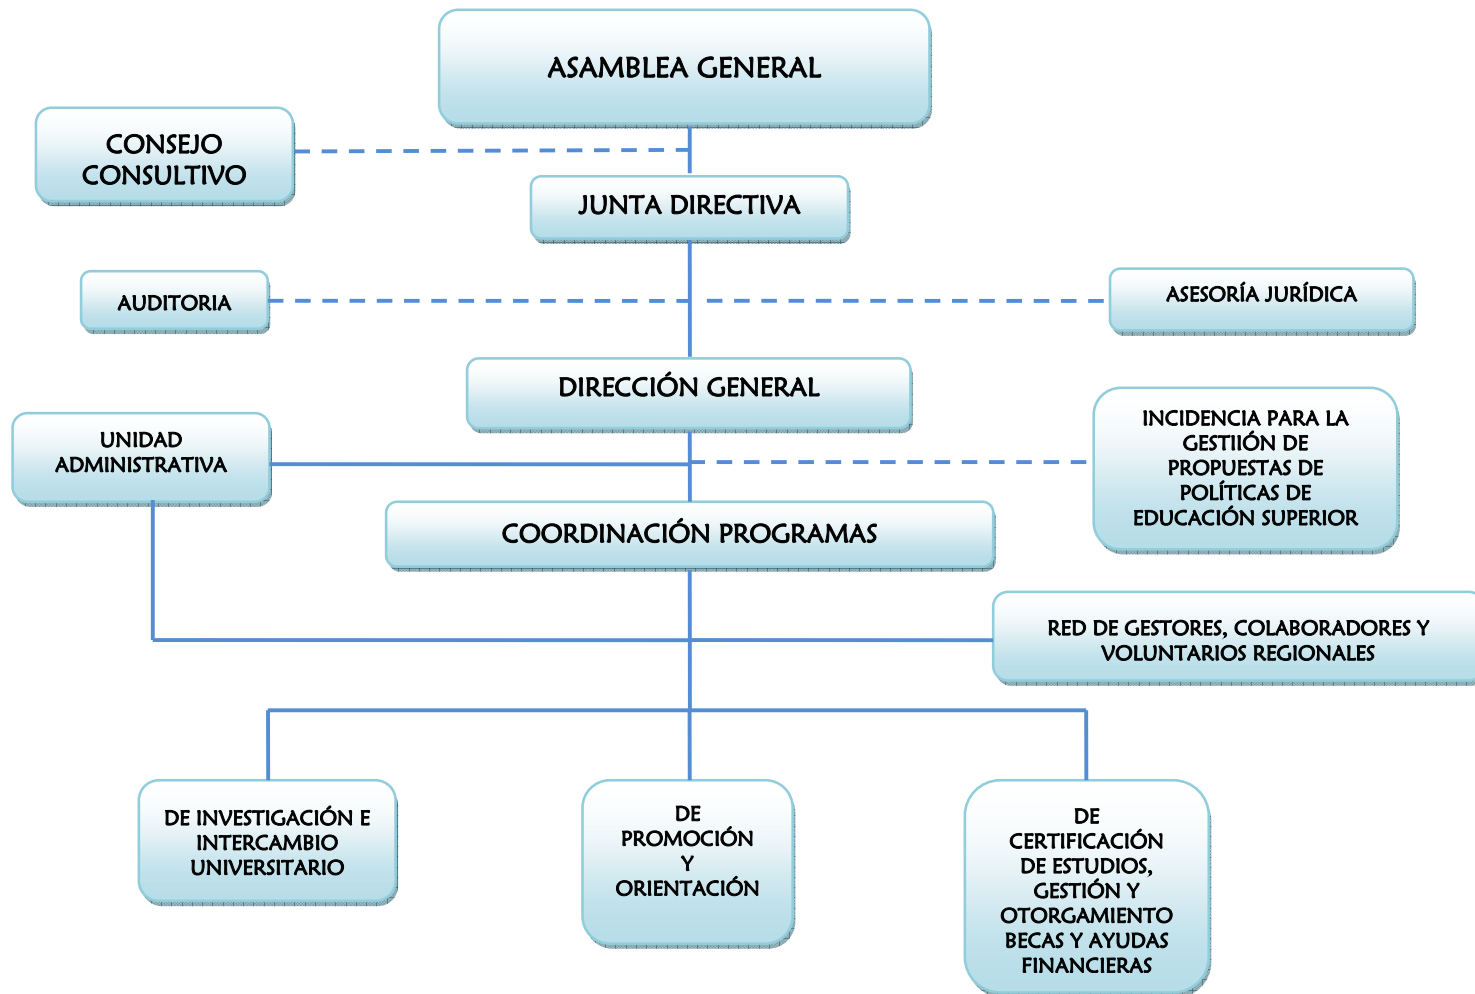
ASAMBLEA GENERAL

CONSEJO CONSULTIVO

JUNTA DIRECTIVA

AUDITORIA

ASESORÍA JURÍDICA

DIRECCIÓN GENERAL

UNIDAD ADMINISTRATIVA

INCIDENCIA PARA LA GESTIIÓN DE PROPUESTAS DE POLÍTICAS DE EDUCACIÓN SUPERIOR

COORDINACIÓN PROGRAMAS

RED DE GESTORES, COLABORADORES Y VOLUNTARIOS REGIONALES

DE INVESTIGACIÓN E INTERCAMBIO UNIVERSITARIO

DE PROMOCIÓN Y ORIENTACIÓN

DE CERTIFICACIÓN DE ESTUDIOS, GESTIÓN Y OTORGAMIENTO BECAS Y AYUDAS FINANCIERAS